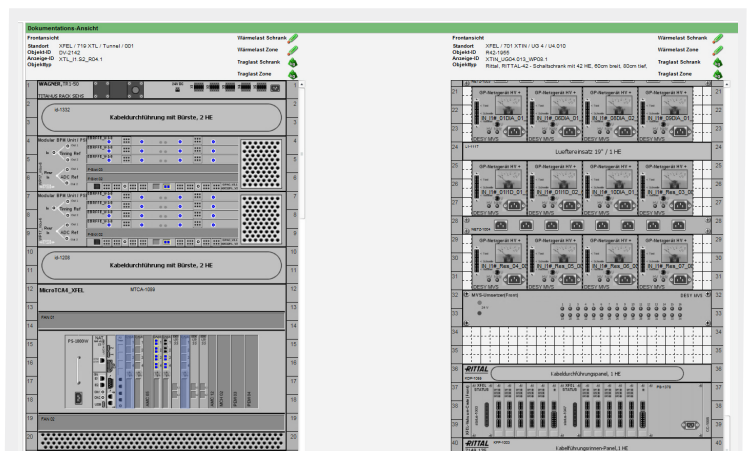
Dokumentations-Ansicht

Frontansicht
Standort XFEL / 719.XTL / Tunnel / 001
Objekt-ID DV-2142
Anzeige-ID XTL_I1.S2_R04.1
Objekttyp

Wärmelast Schrank
Wärmelast Zone
Traglast Schrank
Traglast Zone

WAGNER_TR1-50
TITAN-AS RACK SD15
Kabeldurchführung mit Bürste, 2 HE
Kabeldurchführung mit Bürste, 2 HE
MicroTCA4_XFEL
MTCA-1089

Frontansicht
Standort XFEL / 701 XTIN / UG 4 / U4.010
Objekt-ID R42-1955
Anzeige-ID XTIN_UG04.013_WP09.1
Objekttyp Rittal_RITTAL-42 - Schaltschrank mit 42 HE, 60cm breit, 80cm tief,

Wärmelast Schrank
Wärmelast Zone
Traglast Schrank
Traglast Zone

GP-Netzgerät HY +
Luefftereinsatz 19" / 1 HE
DESY MVS
RITTAL
Kabelführungspanel, 1 HE
Kabelführungs-Innen-Panel, 1 HE